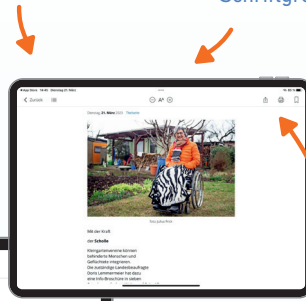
Schritt

Zurück

Dienstag, 21. März 2023

Mit der Kraft

der Scholle

Kleingartenvereine können behinderte Menschen und Geflüchtete integrieren. Die zuständige Landesbeauftragte Doris Lammermeier hat dazu eine Infobroschüre in sieben